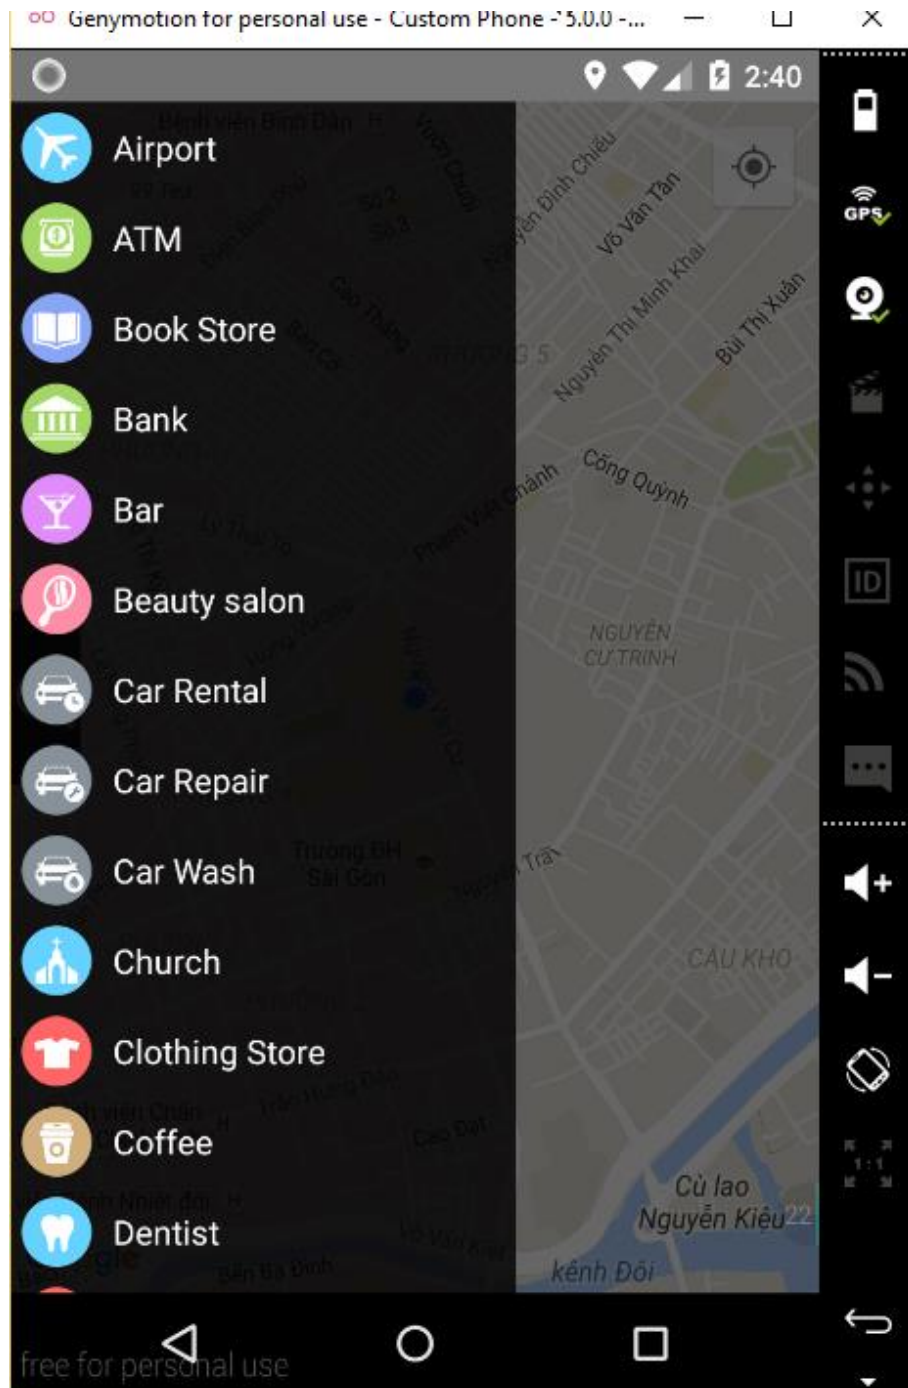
Genymotion for personal use - Custom Phone - 5.0.0 -...

2:40

Airport
ATM
Book Store
Bank
Bar
Beauty salon
Car Rental
Car Repair
Car Wash
Church
Clothing Store
Coffee
Dentist

Nguyễn Đình Chiểu
Võ Văn Tần
Nguyễn Thị Minh Khai
Bùi Thị Xuân
Cống Quỳnh
Phạm Viết Chánh
NGUYỄN CƯ TRINH
Nguyễn Trãi
CẦU KHO
Cù lao Nguyễn Kiệu
kênh Đôi

GPS
ID
1:1

free for personal use